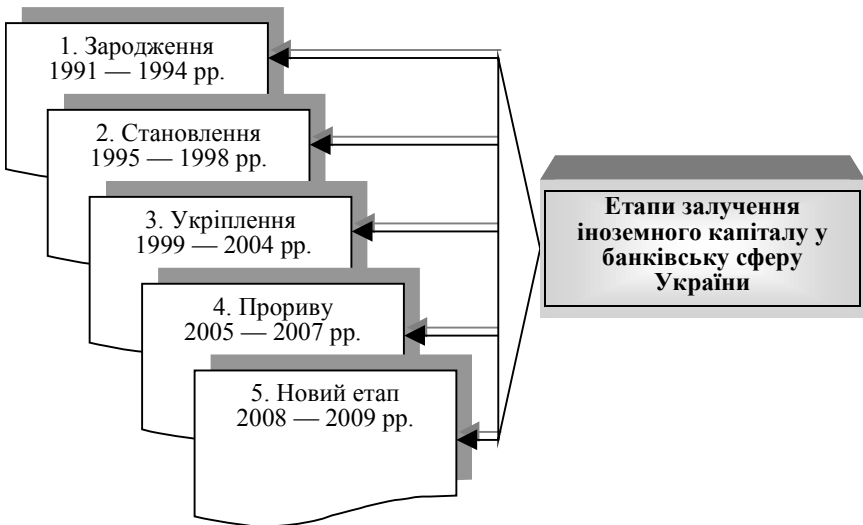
1. Зародження
1991 — 1994 рр.

2. Становлення
1995 — 1998 рр.

3. Укріплення
1999 — 2004 рр.

4. Прориву
2005 — 2007 рр.

5. Новий етап
2008 — 2009 рр.

Етапи залучення іноземного капіталу у банківську сферу України